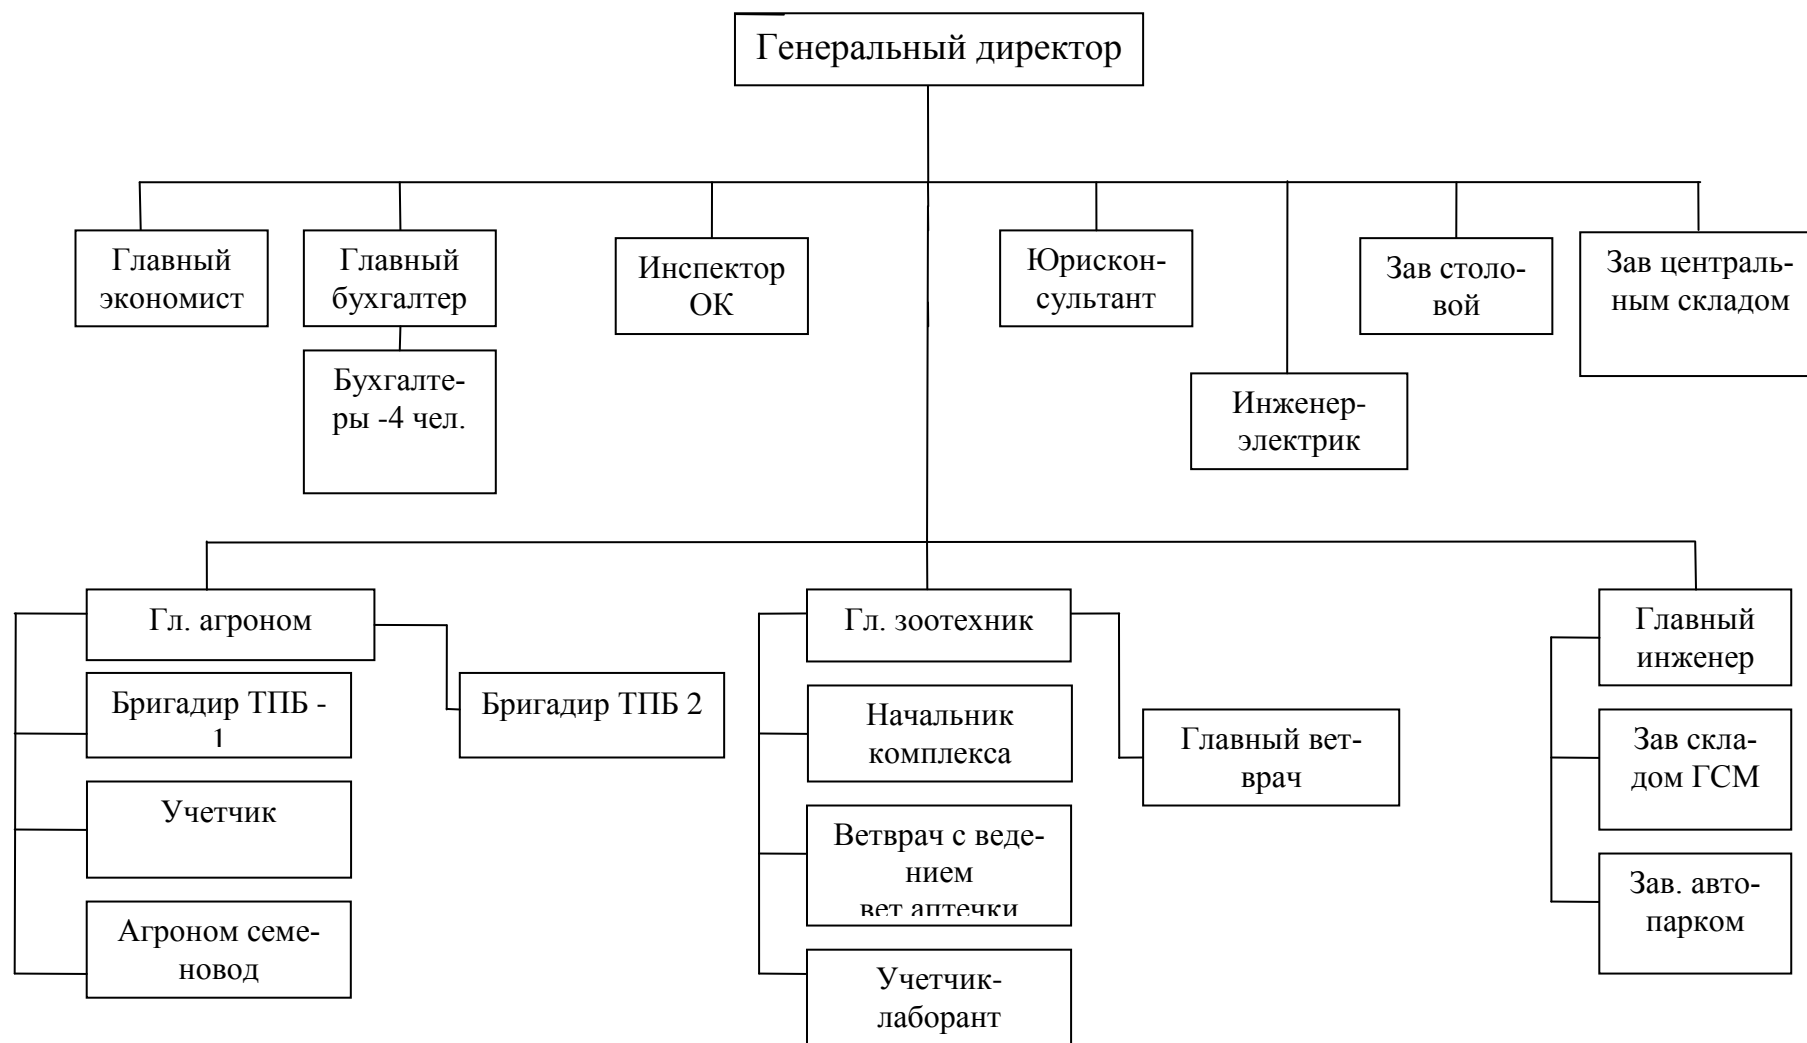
Генеральный директор

Главный экономист

Главный бухгалтер

Бухгалтеры -4 чел.

Инспектор ОК

Юрисконсультант

Инженер-электрик

Зав столовой

Зав центральным складом

Гл. агроном

Бригадир ТПБ - 1

Учетчик

Агроном семеновод

Бригадир ТПБ 2

Гл. зоотехник

Начальник комплекса

Ветврач с ведением вет аптечки

Учетчик-лаборант

Главный ветврач

Главный инженер

Зав складом ГСМ

Зав. автопарком